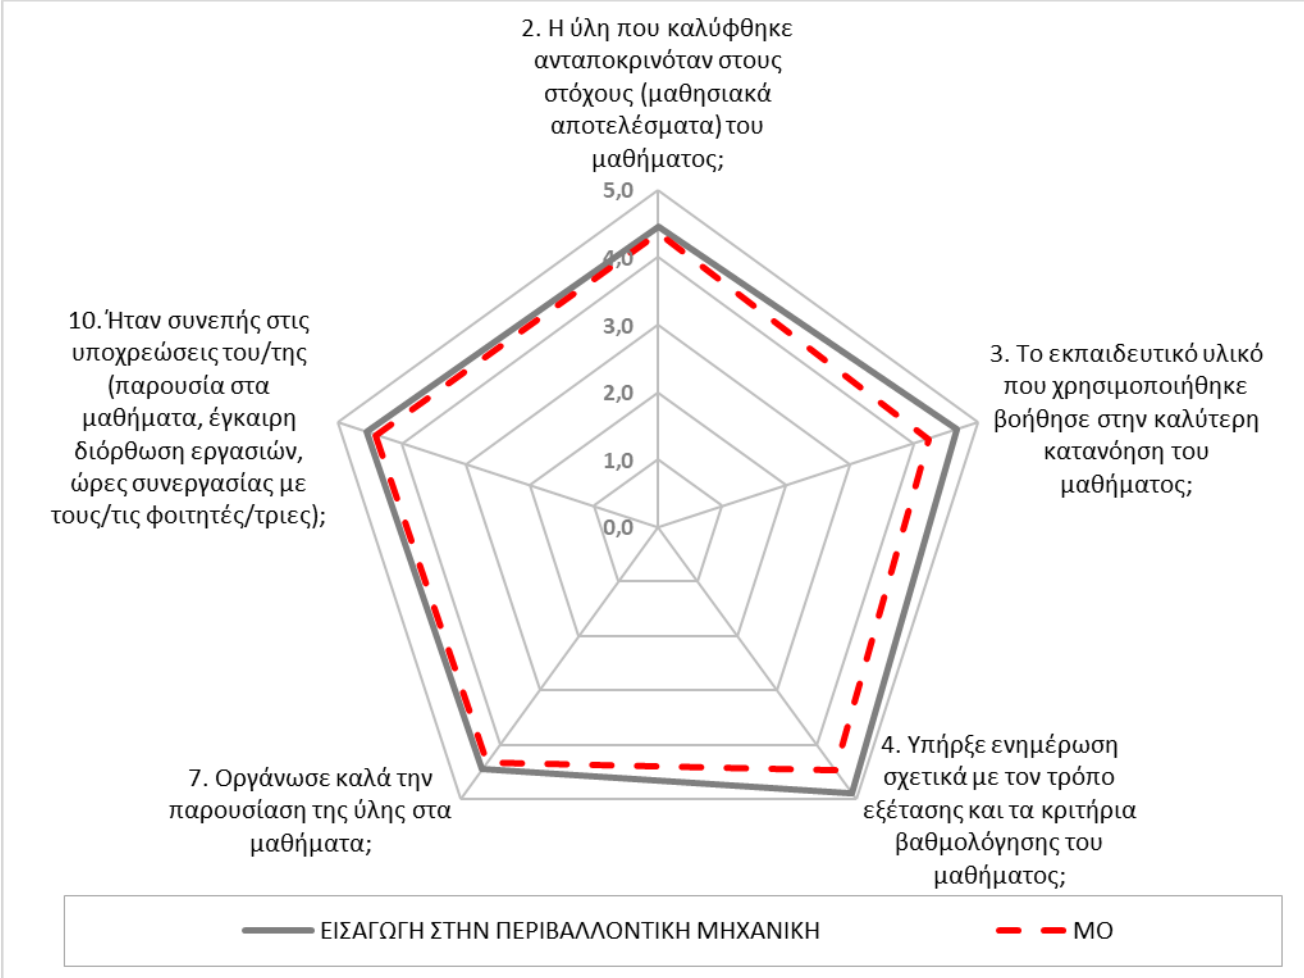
2. Η ύλη που καλύφθηκε ανταποκρινόταν στους στόχους (μαθησιακά αποτελέσματα) του μαθήματος;

5,0
4,0
3,0
2,0
1,0
0,0

10. Ήταν συνεπής στις υποχρεώσεις του/της (παρουσία στα μαθήματα, έγκαιρη διόρθωση εργασιών, ώρες συνεργασίας με τους/τις φοιτητές/τριες);

3. Το εκπαιδευτικό υλικό που χρησιμοποιήθηκε βοήθησε στην καλύτερη κατανόηση του μαθήματος;

7. Οργάνωσε καλά την παρουσίαση της ύλης στα μαθήματα;

4. Υπήρξε ενημέρωση σχετικά με τον τρόπο εξέτασης και τα κριτήρια βαθμολόγησης του μαθήματος;

ΕΙΣΑΓΩΓΗ ΣΤΗΝ ΠΕΡΙΒΑΛΛΟΝΤΙΚΗ ΜΗΧΑΝΙΚΗ
ΜΟ